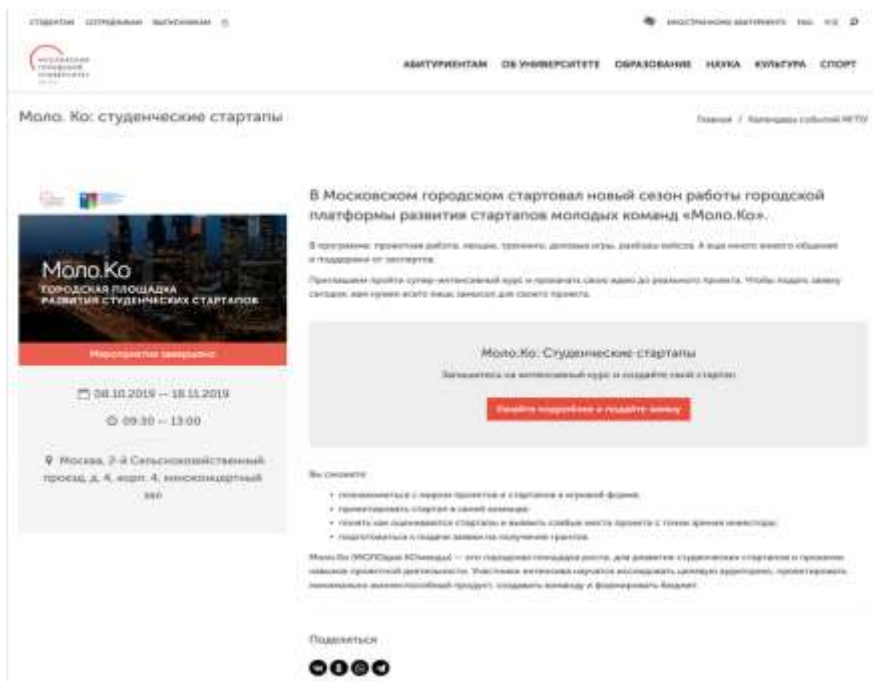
СТУДЕНТАМ СОТРУДНИКАМ ВЫПУСКНИКАМ

ИНОСТРАННОМУ АБИТУРИЕНТУ

АБИТУРИЕНТАМ ОБ УНИВЕРСИТЕТЕ ОБРАЗОВАНИЕ НАУКА КУЛЬТУРА СПОРТ

Моло. Ко: студенческие стартапы

Главная / Календарь событий МГПУ

Моло.Ко
ГОРОДСКАЯ ПЛОЩАДКА РАЗВИТИЯ СТУДЕНЧЕСКИХ СТАРТАПОВ

Мероприятие завершено

08.10.2019 — 18.11.2019

09:30 — 13:00

Москва, 2-й Сельскохозяйственный проезд, д. 4, корп. 4, киноконцертный зал

В Московском городском стартовал новый сезон работы городской платформы развития стартапов молодых команд «Моло.Ко».

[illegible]

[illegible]

Моло.Ко: Студенческие стартапы

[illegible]

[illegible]

Вы сможете:

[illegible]

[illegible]

Поделиться